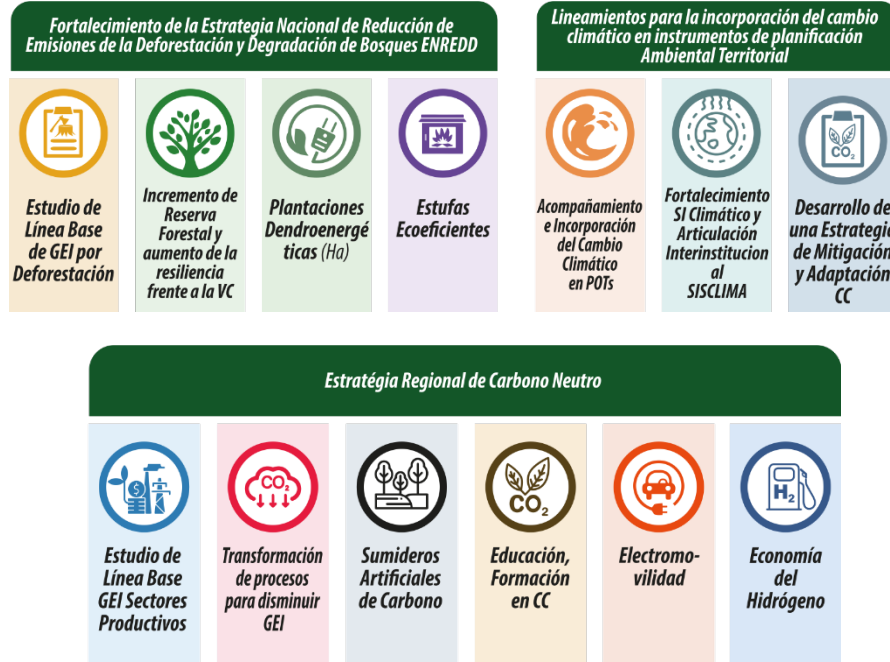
Fortalecimiento de la Estrategia Nacional de Reducción de Emisiones de la Deforestación y Degradación de Bosques ENREDD

Estudio de Línea Base de GEI por Deforestación

Incremento de Reserva Forestal y aumento de la resiliencia frente a la VC

Plantaciones Dendroenergéticas (Ha)

Estufas Ecoeficientes

Lineamientos para la incorporación del cambio climático en instrumentos de planificación Ambiental Territorial

Acompañamiento e Incorporación del Cambio Climático en POTs

Fortalecimiento SI Climático y Articulación Interinstitucional al SISCLIMA

Desarrollo de una Estrategia de Mitigación y Adaptación CC

Estratégia Regional de Carbono Neutro

Estudio de Línea Base GEI Sectores Productivos

Transformación de procesos para disminuir GEI

Sumideros Artificiales de Carbono

Educación, Formación en CC

Electromovilidad

Economía del Hidrógeno